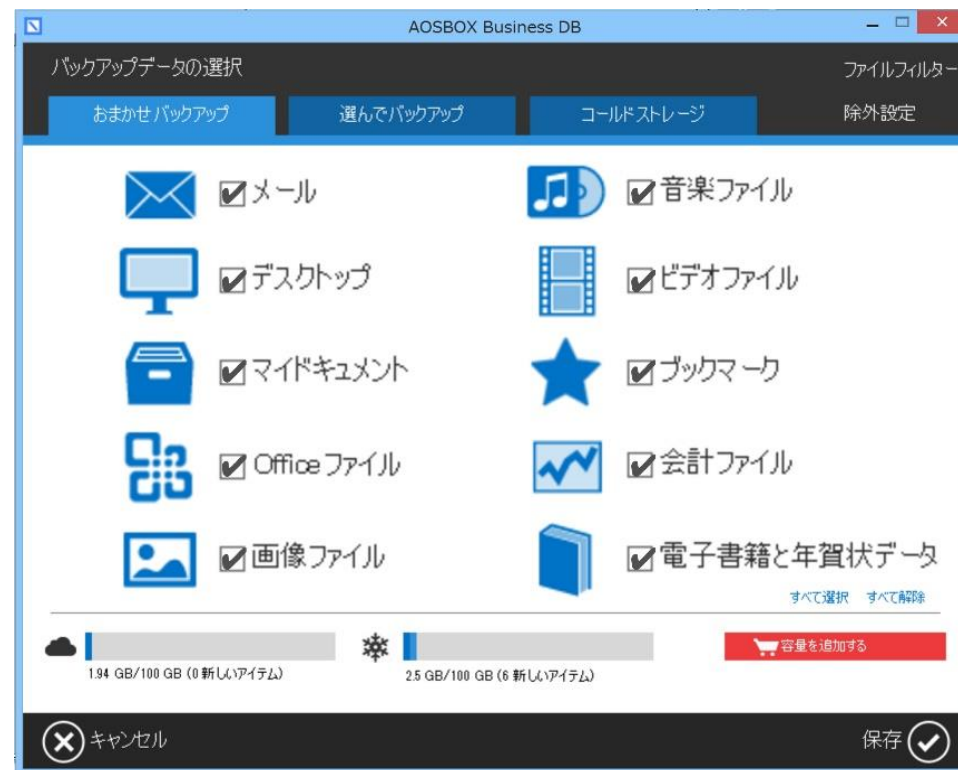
AOSBOX Business DB

バックアップデータの選択

ファイルフィルター

おまかせバックアップ
選んでバックアップ
コールドストレージ
除外設定

メール
音楽ファイル
デスクトップ
ビデオファイル
マイドキュメント
ブックマーク
Office ファイル
会計ファイル
画像ファイル
電子書籍と年賀状データ

すべて選択
すべて解除

1.94 GB/100 GB (0 新しいアイテム)

2.5 GB/100 GB (6 新しいアイテム)

容量を追加する

キャンセル

保存